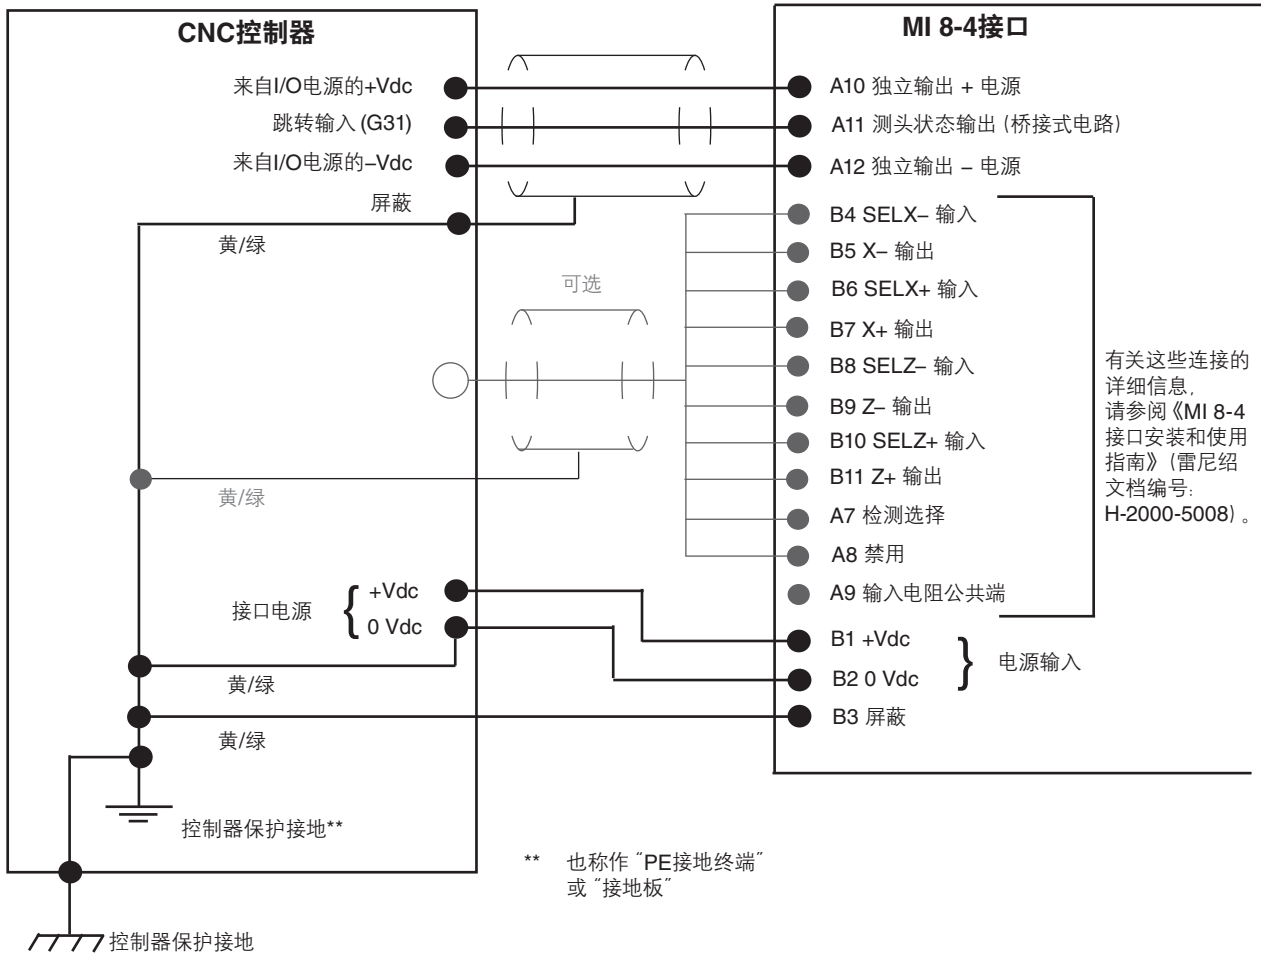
CNC控制器

来自I/O电源的+Vdc

跳转输入 (G31)

来自I/O电源的–Vdc

屏蔽

黄/绿

可选

黄/绿

接口电源 +Vdc 0 Vdc

黄/绿

黄/绿

控制器保护接地**

** 也称作"PE接地终端"或"接地板"

控制器保护接地

MI 8-4接口

A10 独立输出 + 电源

A11 测头状态输出 (桥接式电路)

A12 独立输出 – 电源

B4 SELX– 输入

B5 X– 输出

B6 SELX+ 输入

B7 X+ 输出

B8 SELZ– 输入

B9 Z– 输出

B10 SELZ+ 输入

B11 Z+ 输出

A7 检测选择

A8 禁用

A9 输入电阻公共端

B1 +Vdc

B2 0 Vdc

B3 屏蔽

电源输入

有关这些连接的详细信息，请参阅《MI 8-4接口安装和使用指南》(雷尼绍文档编号：H-2000-5008)。